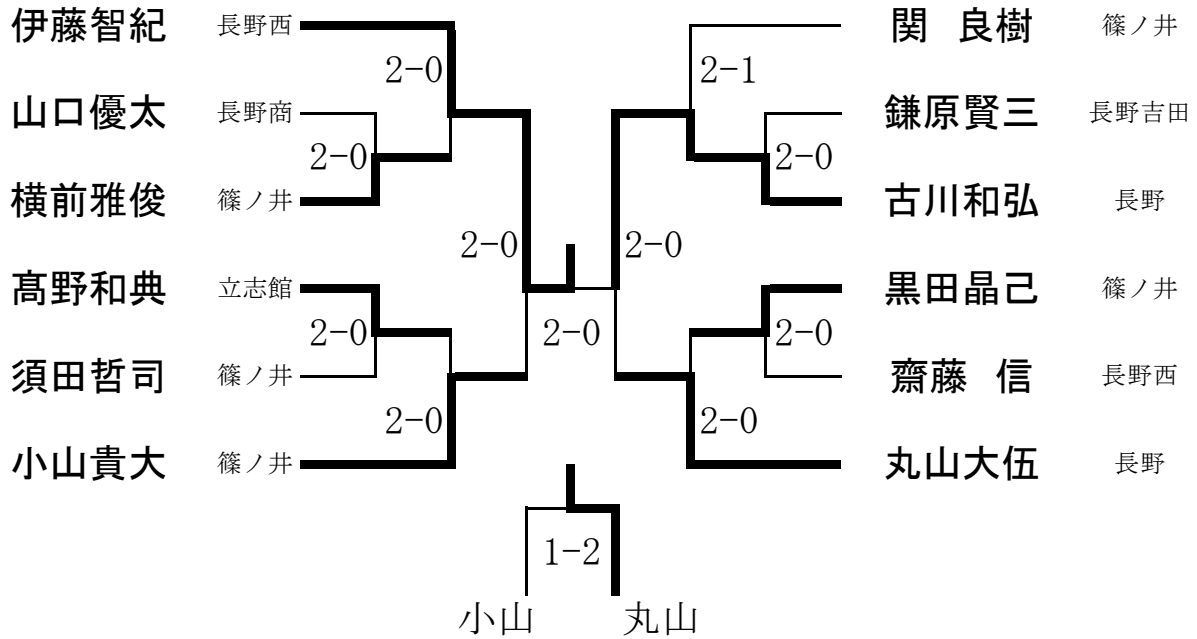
伊藤智紀 長野西
山口優太 長野商
横前雅俊 篠ノ井
高野和典 立志館
須田哲司 篠ノ井
小山貴大 篠ノ井

関 良樹 篠ノ井
鎌原賢三 長野吉田
古川和弘 長野
黒田晶己 篠ノ井
齋藤 信 長野西
丸山大伍 長野

2−0
2−0
2−0
2−0
2−0
2−1
2−0
2−0
2−0
2−0
2−0
1−2
小山 丸山